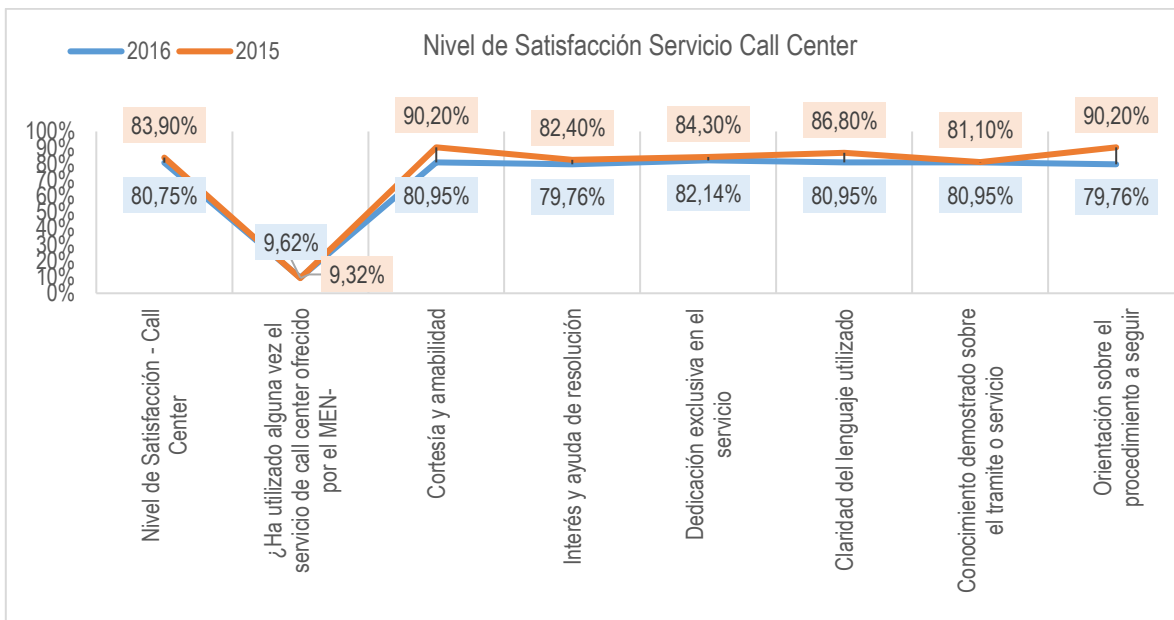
2016 2015

Nivel de Satisfacción Servicio Call Center

100%
90%
80%
70%
60%
50%
40%
30%
20%
10%
0%

83,90%
80,75%
9,62%
9,32%
90,20%
80,95%
82,40%
79,76%
84,30%
82,14%
86,80%
80,95%
81,10%
80,95%
90,20%
79,76%

Nivel de Satisfacción - Call Center

¿Ha utilizado alguna vez el servicio de call center ofrecido por el MEN-

Cortesía y amabilidad

Interés y ayuda de resolución

Dedicación exclusiva en el servicio

Claridad del lenguaje utilizado

Conocimiento demostrado sobre el tramite o servicio

Orientación sobre el procedimiento a seguir